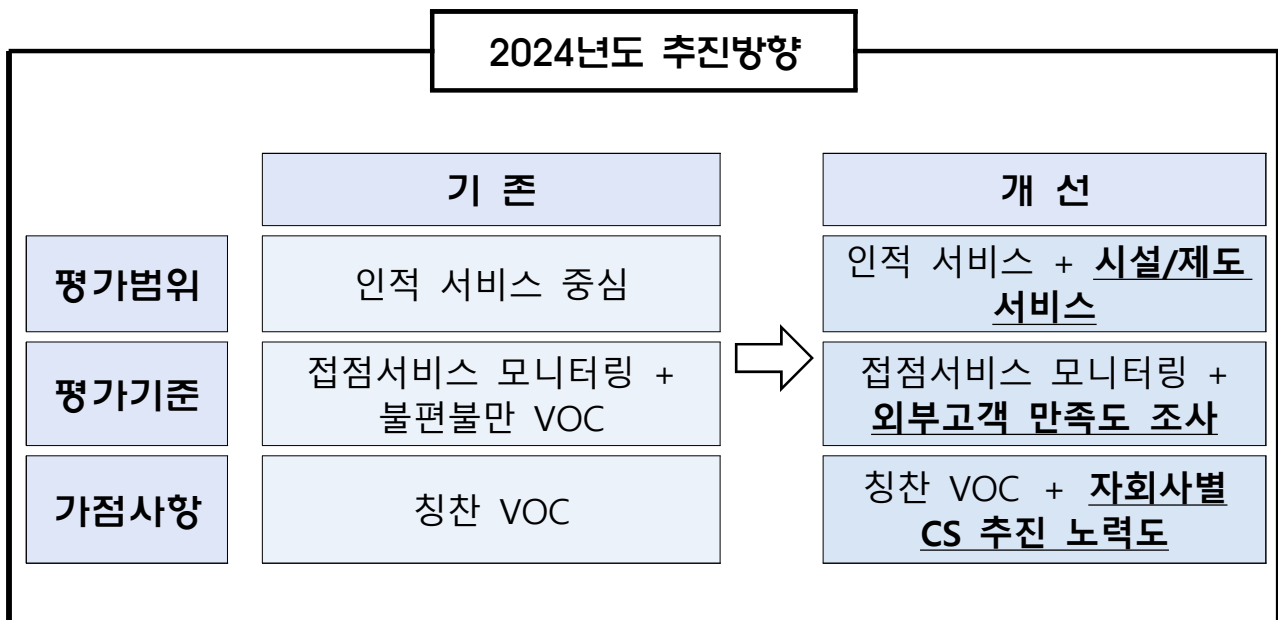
2024년도 추진방향

| | 기 존 | 개 선 |
|---|---|---|
| 평가범위 | 인적 서비스 중심 | 인적 서비스 + 시설/제도 서비스 |
| 평가기준 | 접점서비스 모니터링 + 불편불만 VOC | 접점서비스 모니터링 + 외부고객 만족도 조사 |
| 가점사항 | 칭찬 VOC | 칭찬 VOC + 자회사별 CS 추진 노력도 |